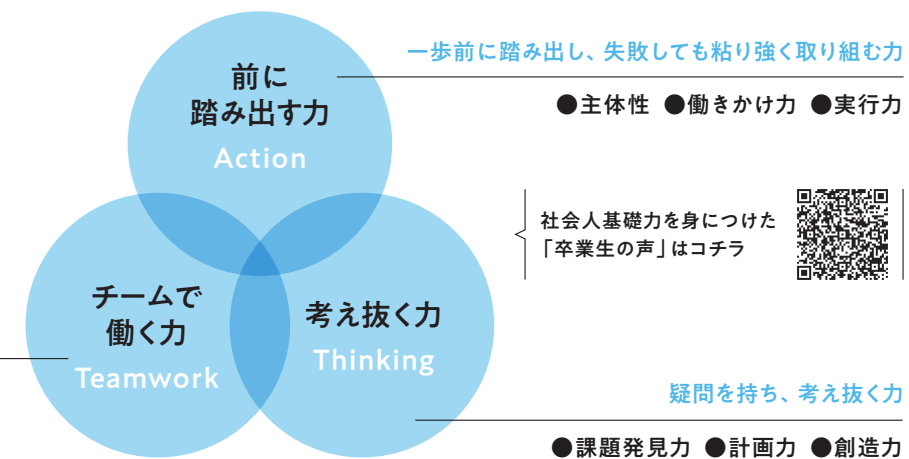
前に
踏み出す力
Action

一歩前に踏み出し、失敗しても粘り強く取り組む力

●主体性 ●働きかけ力 ●実行力

社会人基礎力を身につけた
「卒業生の声」はコチラ

チームで
働く力
Teamwork

考え抜く力
Thinking

疑問を持ち、考え抜く力

●課題発見力 ●計画力 ●創造力